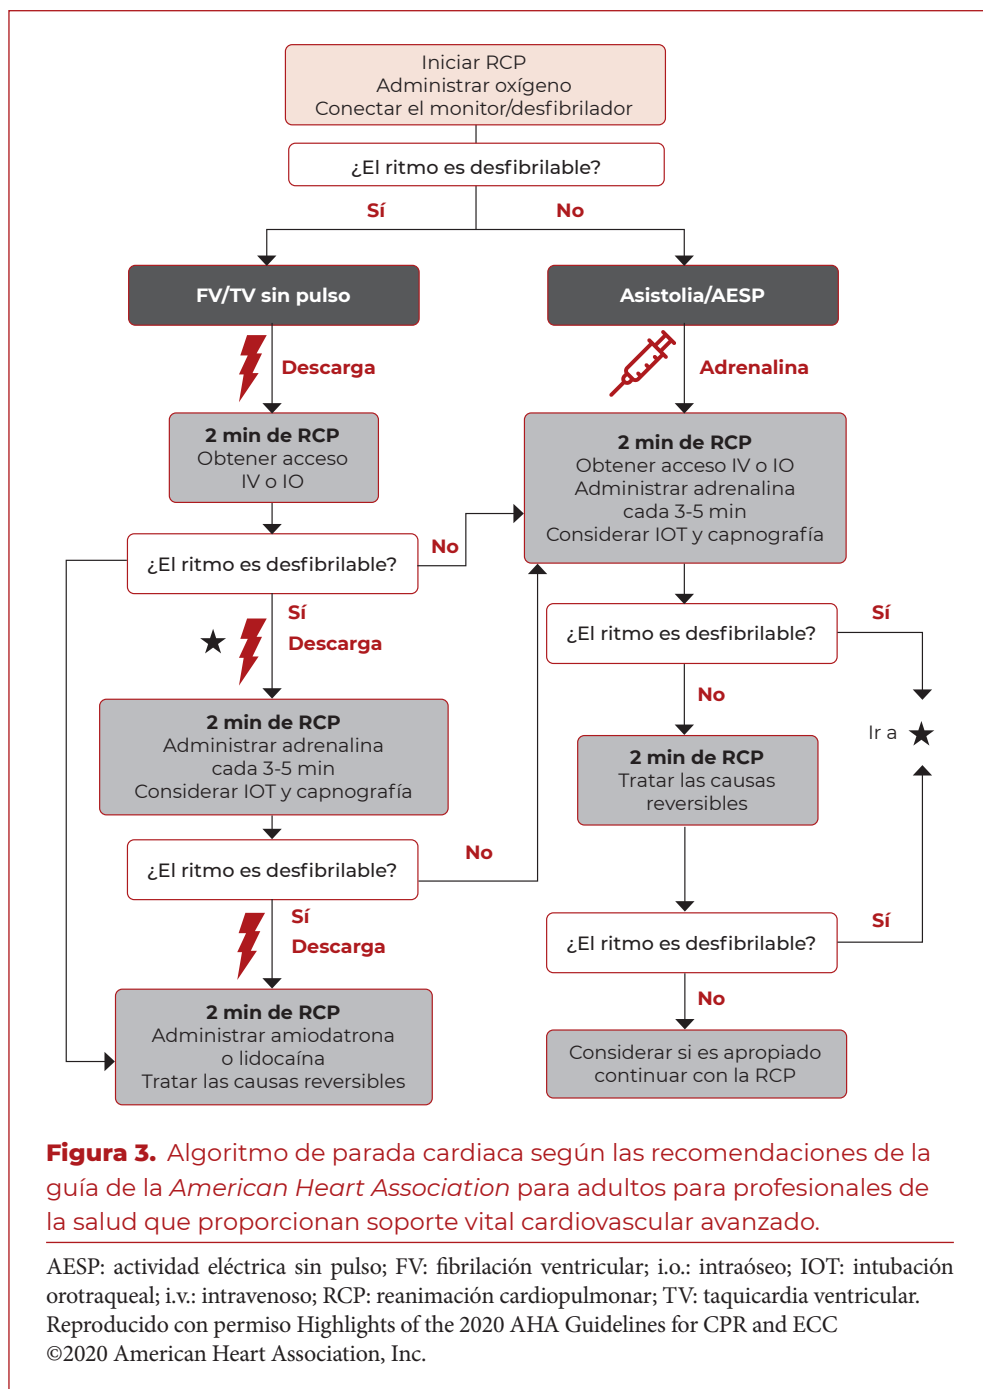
Iniciar RCP
Administrar oxígeno
Conectar el monitor/desfibrilador

¿El ritmo es desfibrilable?

Sí

No

FV/TV sin pulso

Asistolia/AESP

Descarga

Adrenalina

2 min de RCP
Obtener acceso IV o IO

2 min de RCP
Obtener acceso IV o IO
Administrar adrenalina cada 3-5 min
Considerar IOT y capnografía

¿El ritmo es desfibrilable?

No

Sí

Descarga

¿El ritmo es desfibrilable?

Sí

No

2 min de RCP
Administrar adrenalina cada 3-5 min
Considerar IOT y capnografía

Ir a ★

2 min de RCP
Tratar las causas reversibles

¿El ritmo es desfibrilable?

No

Sí

Descarga

¿El ritmo es desfibrilable?

Sí

No

2 min de RCP
Administrar amiodatrona o lidocaína
Tratar las causas reversibles

Considerar si es apropiado continuar con la RCP

Figura 3. Algoritmo de parada cardiaca según las recomendaciones de la guía de la American Heart Association para adultos para profesionales de la salud que proporcionan soporte vital cardiovascular avanzado.

AESP: actividad eléctrica sin pulso; FV: fibrilación ventricular; i.o.: intraóseo; IOT: intubación orotraqueal; i.v.: intravenoso; RCP: reanimación cardiopulmonar; TV: taquicardia ventricular. Reproducido con permiso Highlights of the 2020 AHA Guidelines for CPR and ECC ©2020 American Heart Association, Inc.